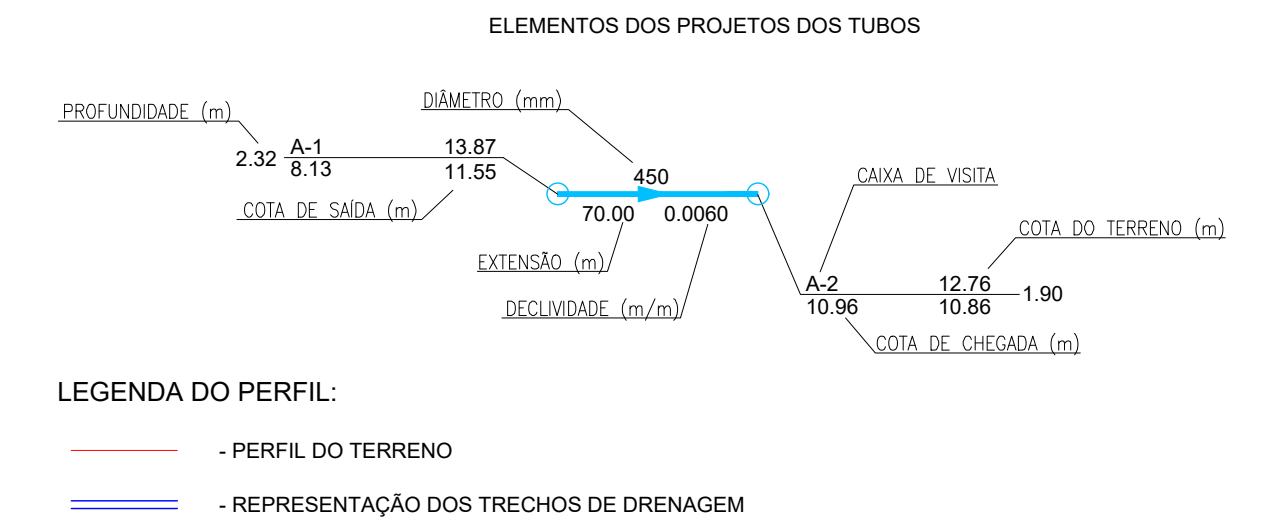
ELEMENTOS DOS PROJETOS DOS TUBOS

PROFUNDIDADE (m)

DIÂMETRO (mm)

2.32 A-1
8.13

13.87
11.55

450

COTA DE SAÍDA (m)

70.00 0.0060

CAIXA DE VISITA

COTA DO TERRENO (m)

EXTENSÃO (m)

DECLIVIDADE (m/m)

A-2
10.96

12.76
10.86
1.90

COTA DE CHEGADA (m)

LEGENDA DO PERFIL:

- PERFIL DO TERRENO

- REPRESENTAÇÃO DOS TRECHOS DE DRENAGEM